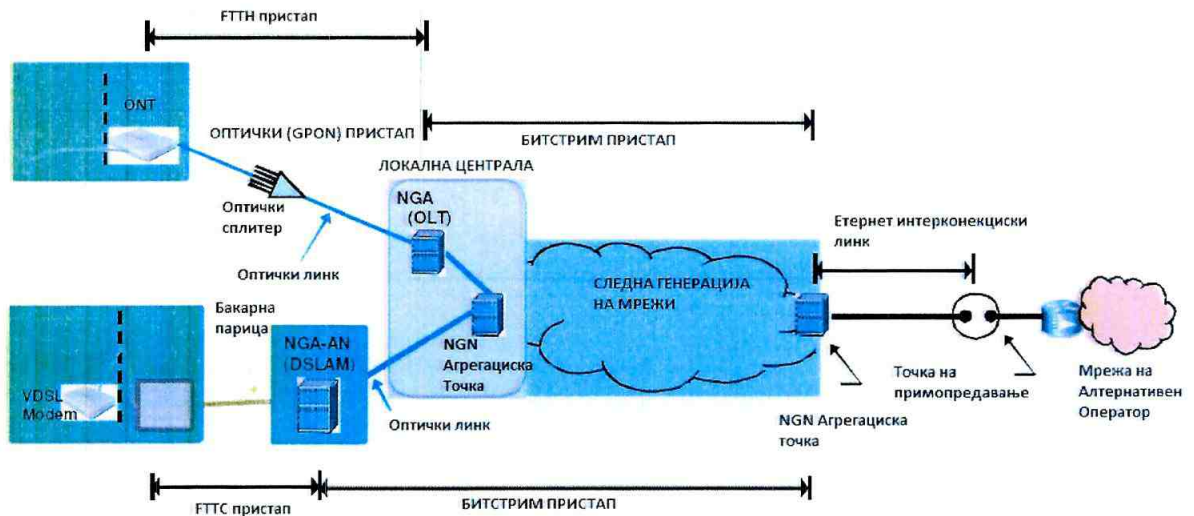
FTTH пристап

ONT

ОПТИЧКИ (GPON) ПРИСТАП

БИТСТРИМ ПРИСТАП

ЛОКАЛНА ЦЕНТРАЛА

NGA (OLT)

Оптички сплитер

Оптички линк

Етернет интерконекциски линк

СЛЕДНА ГЕНЕРАЦИЈА НА МРЕЖИ

Бакарна парица

NGA-AN (DSLAM)

NGN Агрегациска Точка

VDSL Modem

Оптички линк

Точка на примопредавање

Мрежа на Алтернативен Оператор

NGN Агрегациска точка

FTTC пристап

БИТСТРИМ ПРИСТАП